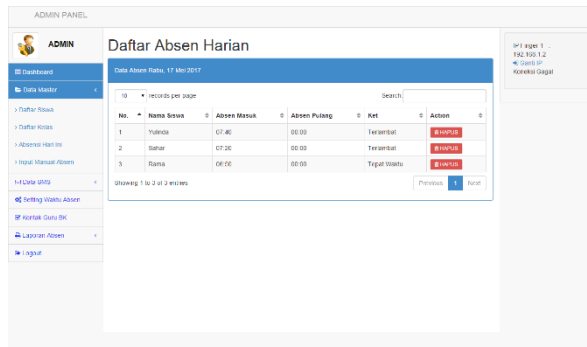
ADMIN PANEL

ADMIN

Dashboard

Data Master

› Daftar Siswa

› Daftar Kelas

› Absensi Hari Ini

› Input Manual Absen

Data SMS

Setting Waktu Absen

Kontak Guru BK

Laporan Absen

Logout

Daftar Absen Harian

Data Absen Rabu, 17 Mei 2017

10 records per page

Search:

| No. | Nama Siswa | Absen Masuk | Absen Pulang | Ket | Action |
|---|---|---|---|---|---|
| 1 | Yulinda | 07:40 | 00:00 | Terlambat | HAPUS |
| 2 | Bahar | 07:20 | 00:00 | Terlambat | HAPUS |
| 3 | Rama | 06:50 | 00:00 | Tepat Waktu | HAPUS |

Showing 1 to 3 of 3 entries

Previous 1 Next

Finger 1 ...
192.168.1.2
Ganti IP
Koneksi Gagal